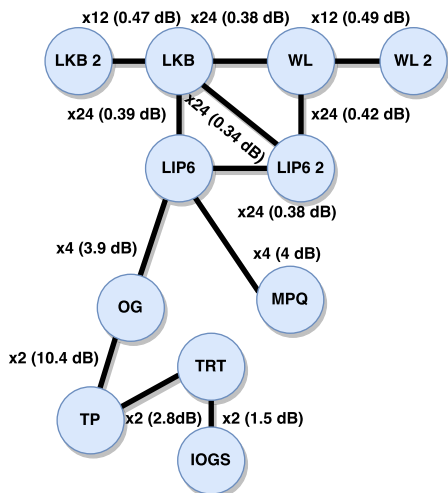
x12 (0.47 dB)
x24 (0.38 dB)
x12 (0.49 dB)
LKB 2
LKB
WL
WL 2
x24 (0.39 dB)
x24 (0.34 dB)
x24 (0.42 dB)
LIP6
LIP6 2
x24 (0.38 dB)
x4 (3.9 dB)
x4 (4 dB)
OG
MPQ
x2 (10.4 dB)
TRT
TP
x2 (2.8dB)
x2 (1.5 dB)
IOGS